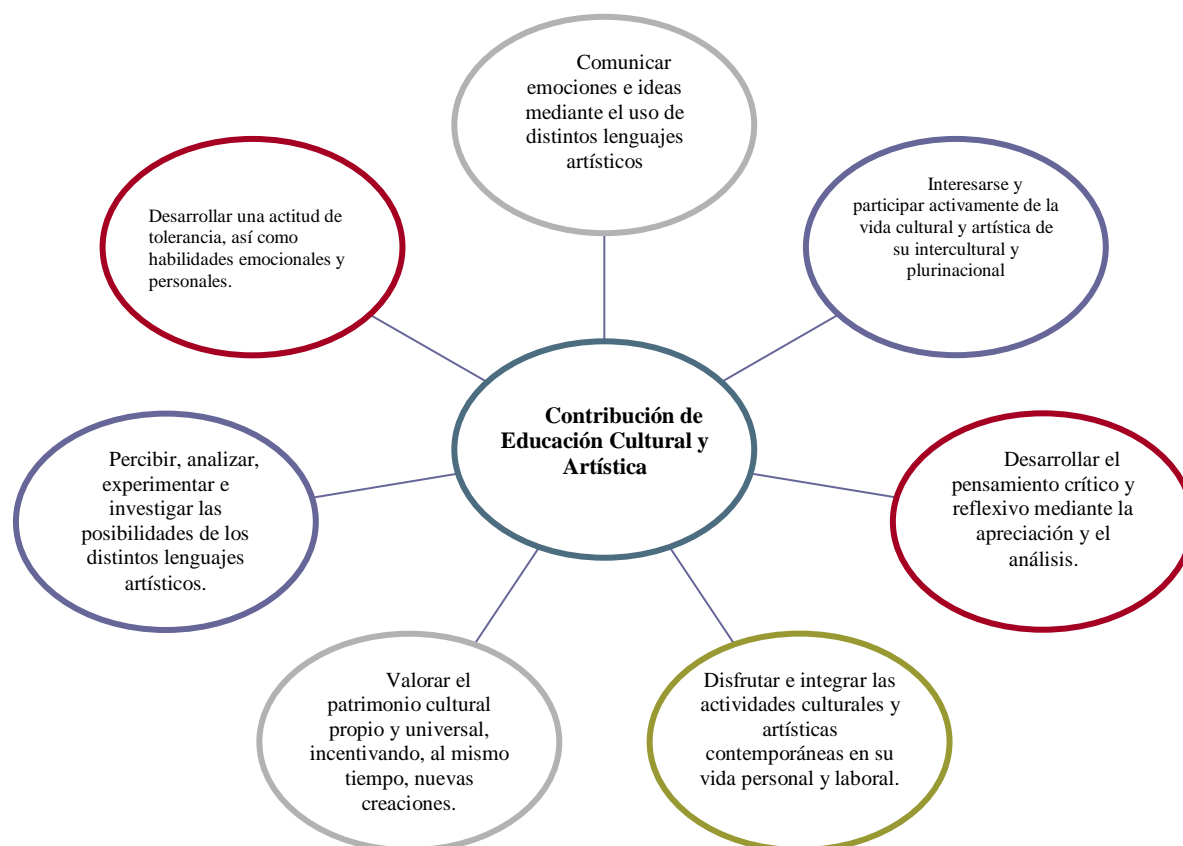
Comunicar emociones e ideas mediante el uso de distintos lenguajes artísticos

Desarrollar una actitud de tolerancia, así como habilidades emocionales y personales.

Interesarse y participar activamente de la vida cultural y artística de su intercultural y plurinacional

Contribución de Educación Cultural y Artística

Percibir, analizar, experimentar e investigar las posibilidades de los distintos lenguajes artísticos.

Desarrollar el pensamiento crítico y reflexivo mediante la apreciación y el análisis.

Valorar el patrimonio cultural propio y universal, incentivando, al mismo tiempo, nuevas creaciones.

Disfrutar e integrar las actividades culturales y artísticas contemporáneas en su vida personal y laboral.